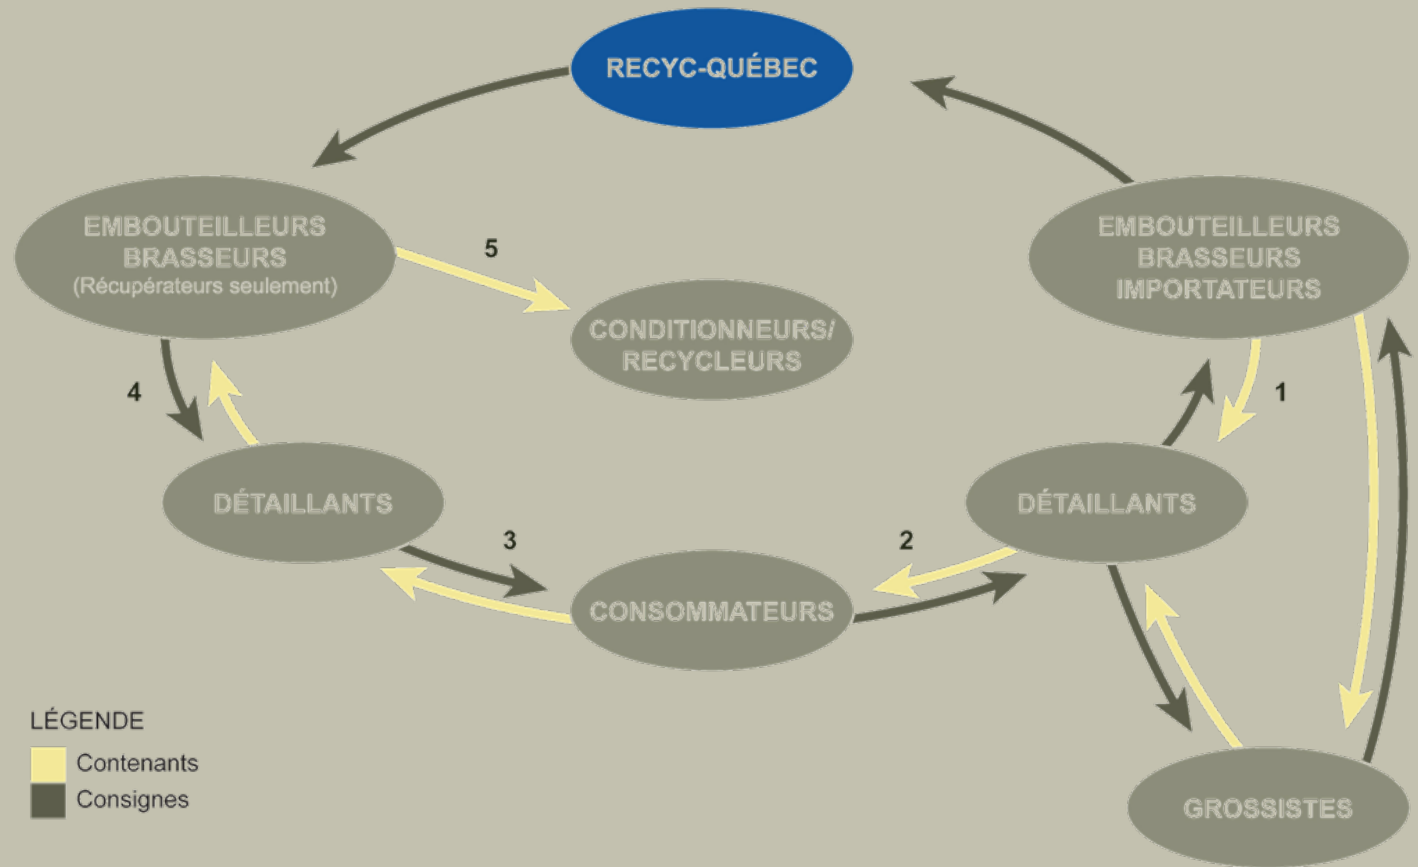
RECYC-QUÉBEC

EMBOUTEILLEURS
BRASSEURS
(Récupérateurs seulement)

5

CONDITIONNEURS/
RECYCLEURS

EMBOUTEILLEURS
BRASSEURS
IMPORTATEURS

1

4

DÉTAILLANTS

3

2

DÉTAILLANTS

CONSOMMATEURS

LÉGENDE
Contenants
Consignes

GROSSISTES